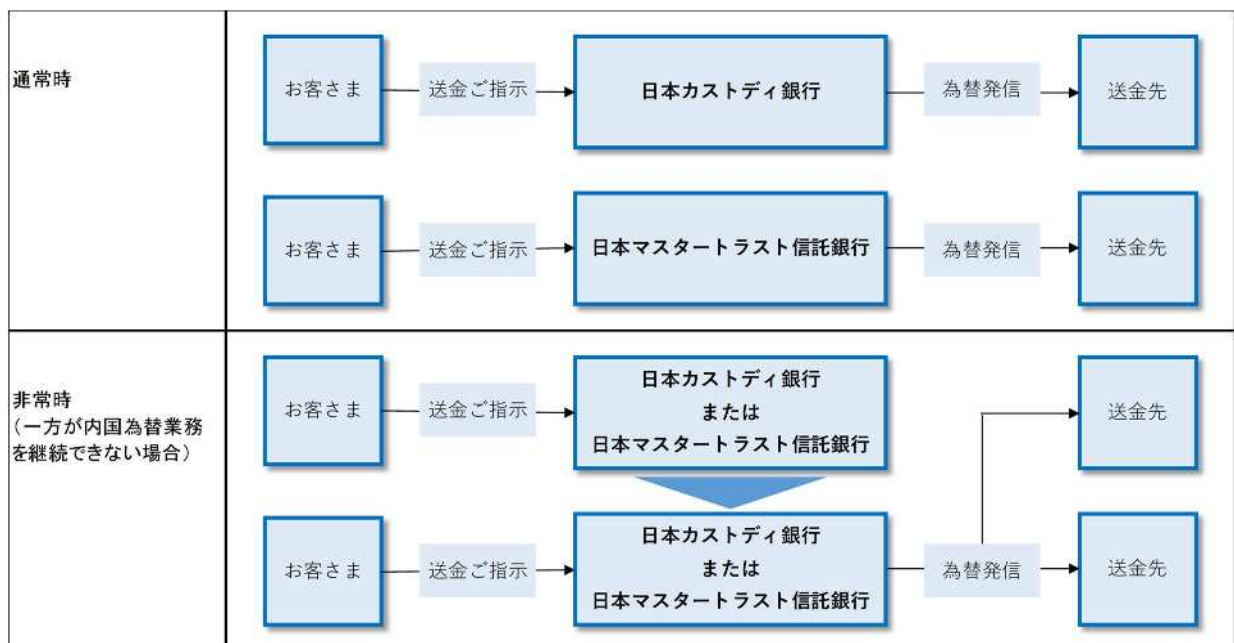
通常時

お客さま　送金ご指示　日本カストディ銀行　為替発信　送金先

お客さま　送金ご指示　日本マスタートラスト信託銀行　為替発信　送金先

非常時
（一方が内国為替業務を継続できない場合）

お客さま　送金ご指示　日本カストディ銀行 または 日本マスタートラスト信託銀行　送金先

お客さま　送金ご指示　日本カストディ銀行 または 日本マスタートラスト信託銀行　為替発信　送金先